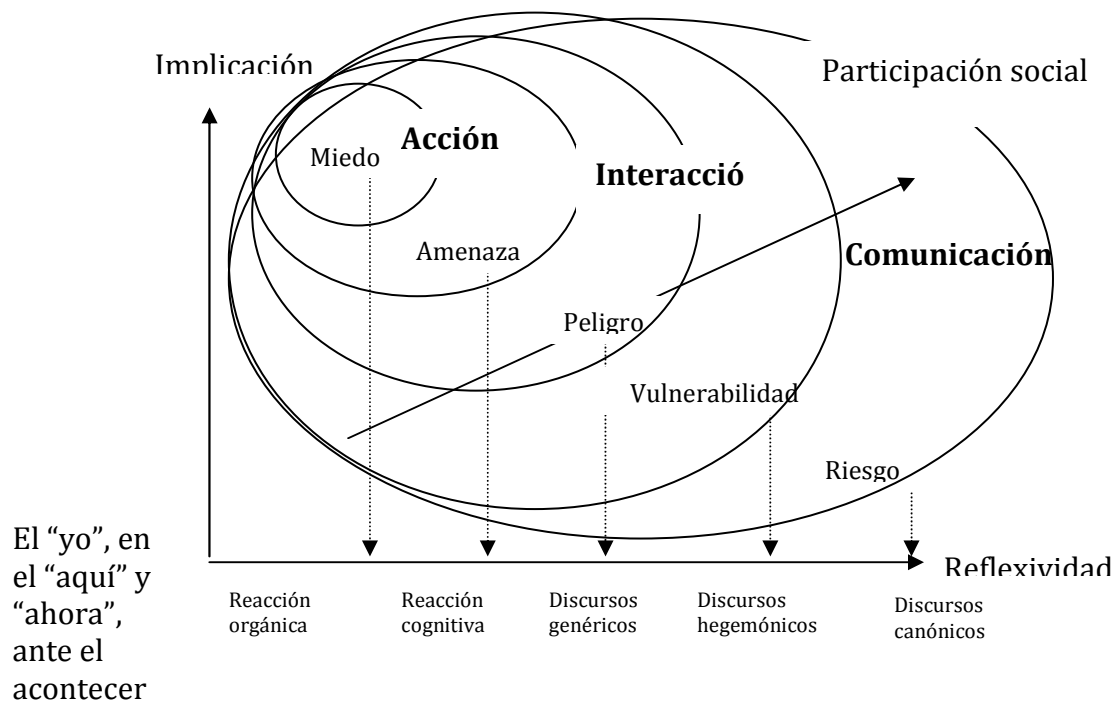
Implicación

Participación social

Miedo

Acción

Interacció

Amenaza

Comunicación

Peligro

Vulnerabilidad

Riesgo

El "yo", en el "aquí" y "ahora", ante el acontecer

Reflexividad

Reacción orgánica

Reacción cognitiva

Discursos genéricos

Discursos hegemónicos

Discursos canónicos